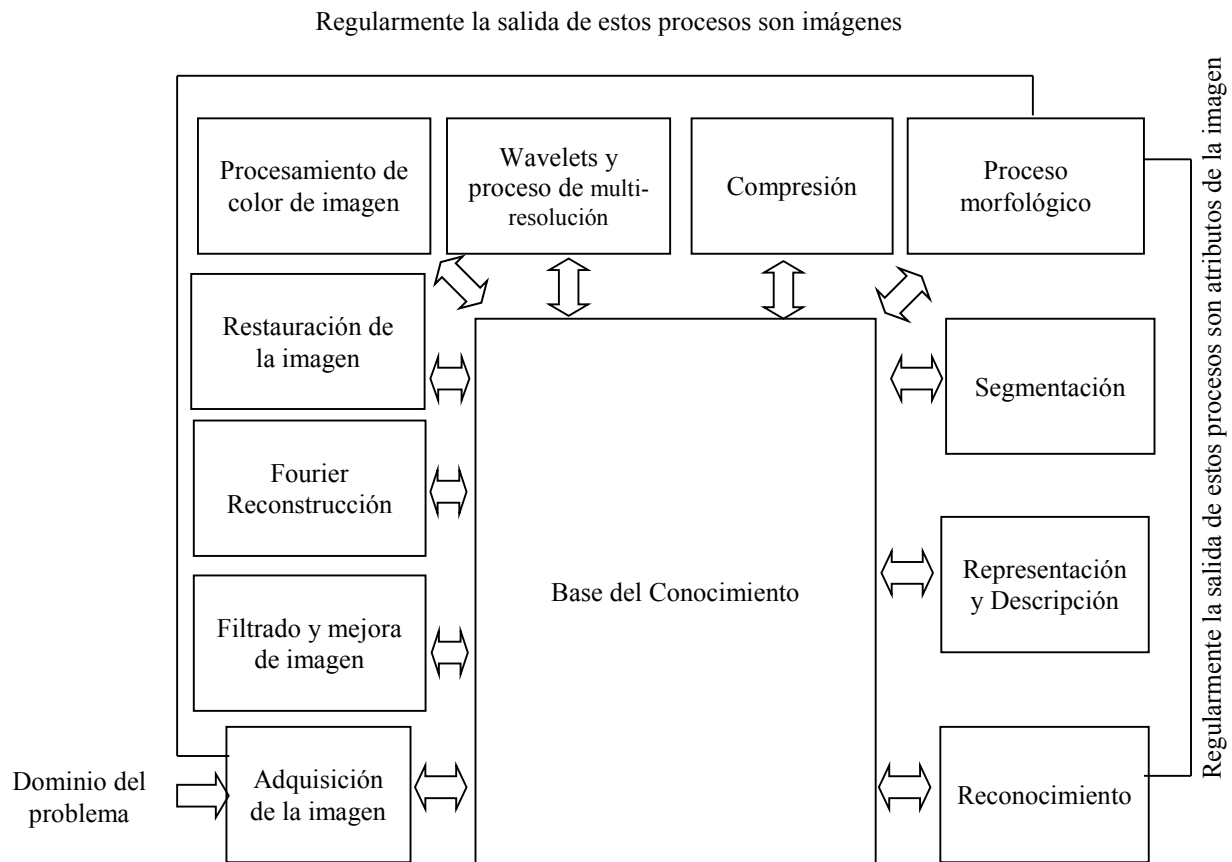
Regularmente la salida de estos procesos son imágenes

Procesamiento de color de imagen

Wavelets y proceso de multiresolución

Compresión

Proceso morfológico

Regularmente la salida de estos procesos son atributos de la imagen

Restauración de la imagen

Segmentación

Fourier Reconstrucción

Base del Conocimiento

Representación y Descripción

Filtrado y mejora de imagen

Dominio del problema

Adquisición de la imagen

Reconocimiento